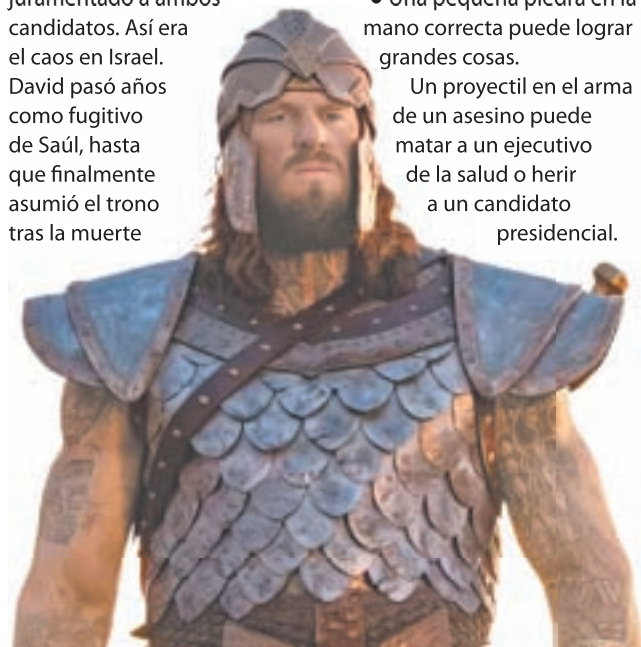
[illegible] a ambos candidatos. Así era el caos en Israel. David pasó años como fugitivo de Saúl, hasta que finalmente asumió el trono tras la muerte

• Una pequeña piedra en la mano correcta puede lograr grandes cosas.

Un proyectil en el arma de un asesino puede matar a un ejecutivo de la salud o herir a un candidato presidencial.